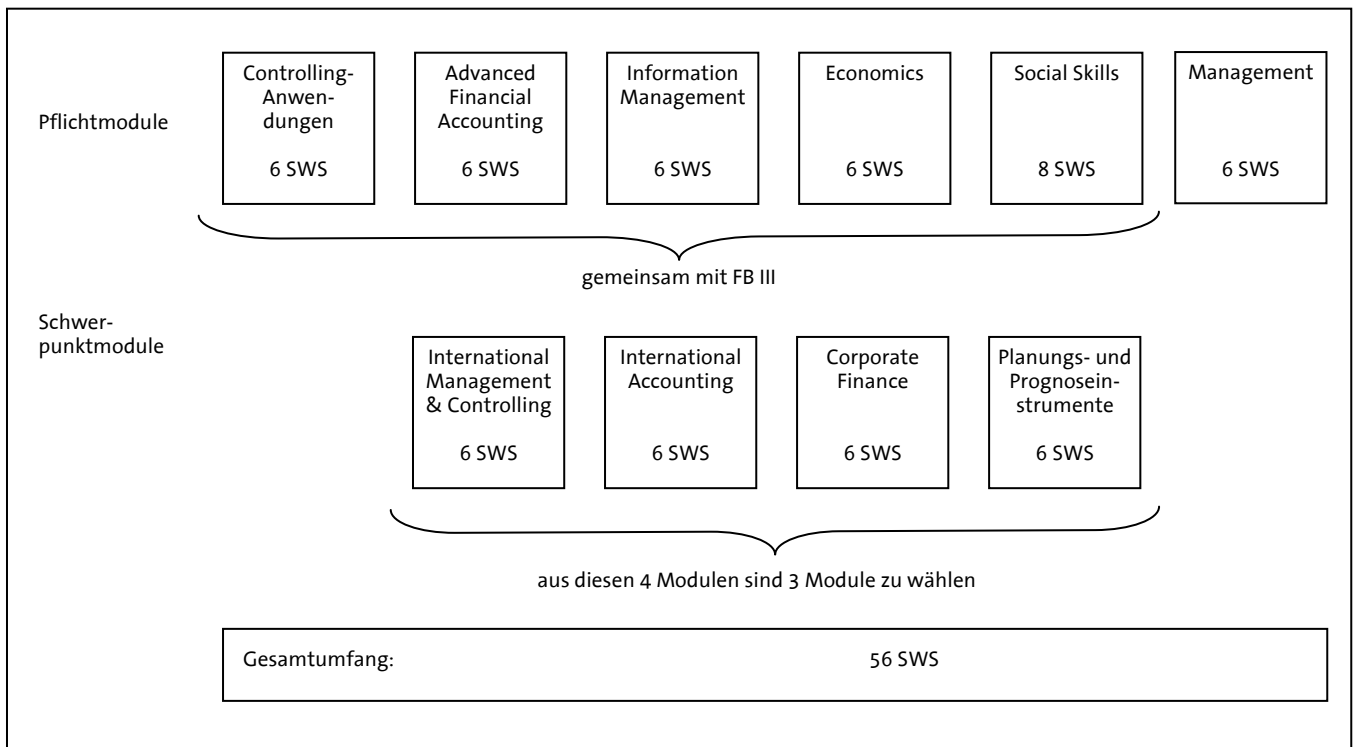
Pflichtmodule

Controlling-Anwendungen
6 SWS

Advanced Financial Accounting
6 SWS

Information Management
6 SWS

Economics
6 SWS

Social Skills
8 SWS

Management
6 SWS

gemeinsam mit FB III

Schwerpunktmodule

International Management & Controlling
6 SWS

International Accounting
6 SWS

Corporate Finance
6 SWS

Planungs- und Prognoseinstrumente
6 SWS

aus diesen 4 Modulen sind 3 Module zu wählen

Gesamtumfang: 56 SWS